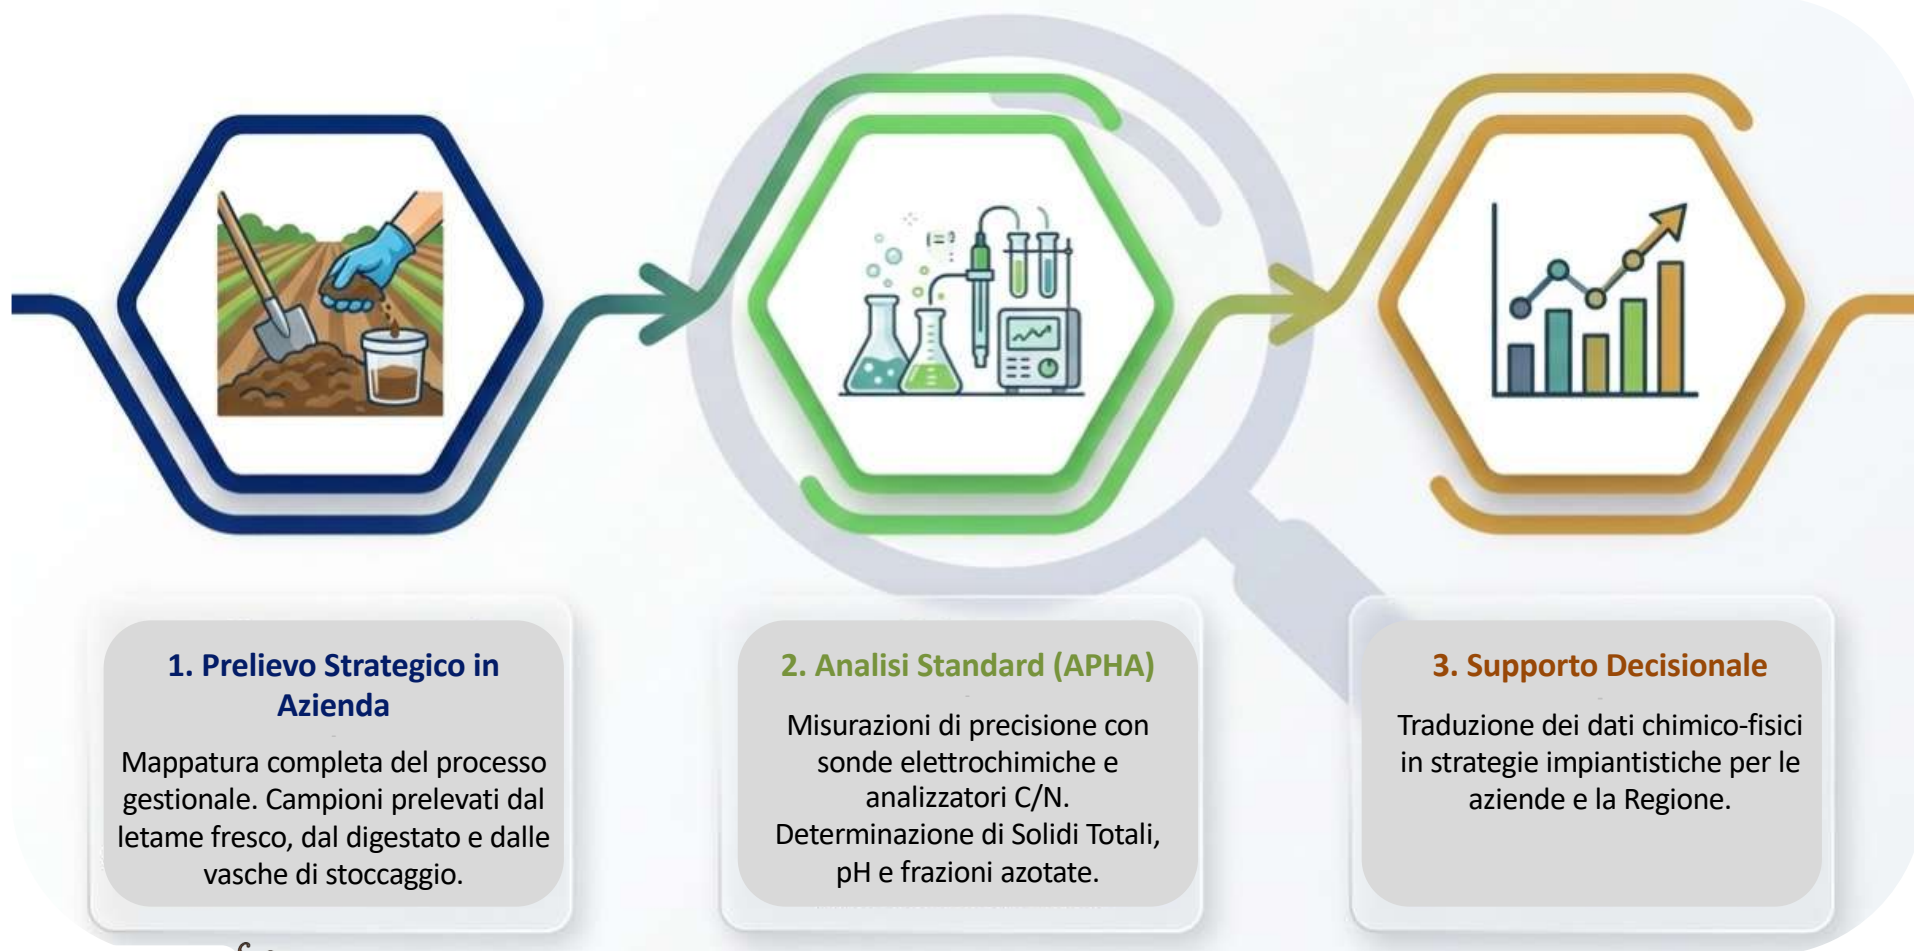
1. Prelievo Strategico in Azienda

Mappatura completa del processo gestionale. Campioni prelevati dal letame fresco, dal digestato e dalle vasche di stoccaggio.

2. Analisi Standard (APHA)

Misurazioni di precisione con sonde elettrochimiche e analizzatori C/N. Determinazione di Solidi Totali, pH e frazioni azotate.

3. Supporto Decisionale

Traduzione dei dati chimico-fisici in strategie impiantistiche per le aziende e la Regione.